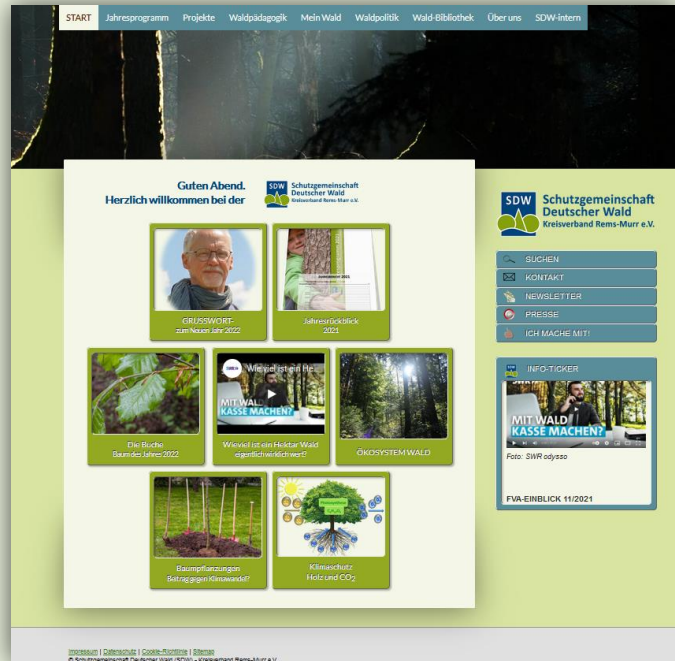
START Jahresprogramm Projekte Waldpädagogik Mein Wald Waldpolitik Wald-Bibliothek Über uns SDW-intern

Guten Abend.
Herzlich willkommen bei der

SDW Schutzgemeinschaft Deutscher Wald Kreisverband Rems-Murr e.V.

GRUSSWORT-
zum Neuen Jahr 2022

Jahresrückblick 2021

Die Buche
Baum des Jahres 2022

SWR Wieviel ist ein He...
MIT WALD KASSE MACHEN?
Wieviel ist ein Hektar Wald eigentlich wirklich wert?

ÖKOSYSTEM WALD

Baumpflanzungen
Beitrag gegen Klimawandel?

Klimaschutz
Holz und $CO_2$

SDW Schutzgemeinschaft Deutscher Wald Kreisverband Rems-Murr e.V.

SUCHEN
KONTAKT
NEWSLETTER
PRESSE
ICH MACHE MIT!

INFO-TICKER
MIT WALD KASSE MACHEN?
Foto: SWR odysso

FVA-EINBLICK 11/2021

Impressum | Datenschutz | Cookie-Richtlinie | Sitemap
© Schutzgemeinschaft Deutscher Wald (SDW) - Kreisverband Rems-Murr e.V.